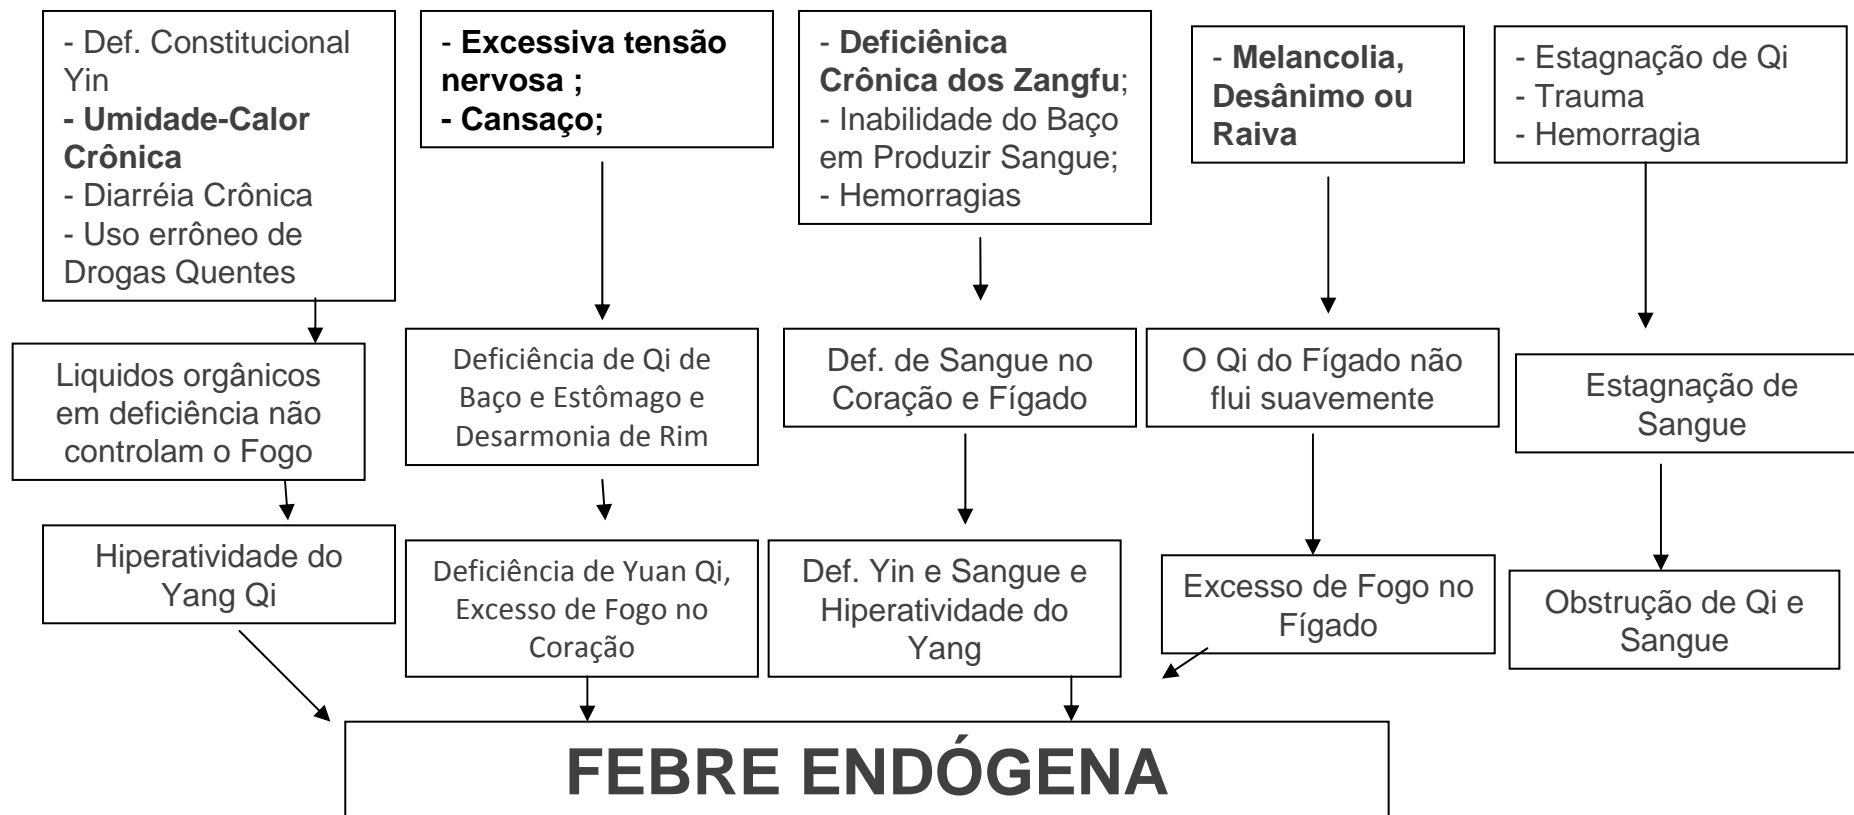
- Def. Constitucional Yin
**- Umidade-Calor Crônica**
- Diarréia Crônica
- Uso errôneo de Drogas Quentes

Liquidos orgânicos em deficiência não controlam o Fogo

Hiperatividade do Yang Qi

- **Excessiva tensão nervosa ;**
**- Cansaço;**

Deficiência de Qi de Baço e Estômago e Desarmonia de Rim

Deficiência de Yuan Qi, Excesso de Fogo no Coração

- **Deficiênica Crônica dos Zangfu**;
- Inabilidade do Baço em Produzir Sangue;
- Hemorragias

Def. de Sangue no Coração e Fígado

Def. Yin e Sangue e Hiperatividade do Yang

- **Melancolia, Desânimo ou Raiva**

O Qi do Fígado não flui suavemente

Excesso de Fogo no Fígado

- Estagnação de Qi
- Trauma
- Hemorragia

Estagnação de Sangue

Obstrução de Qi e Sangue

FEBRE ENDÓGENA